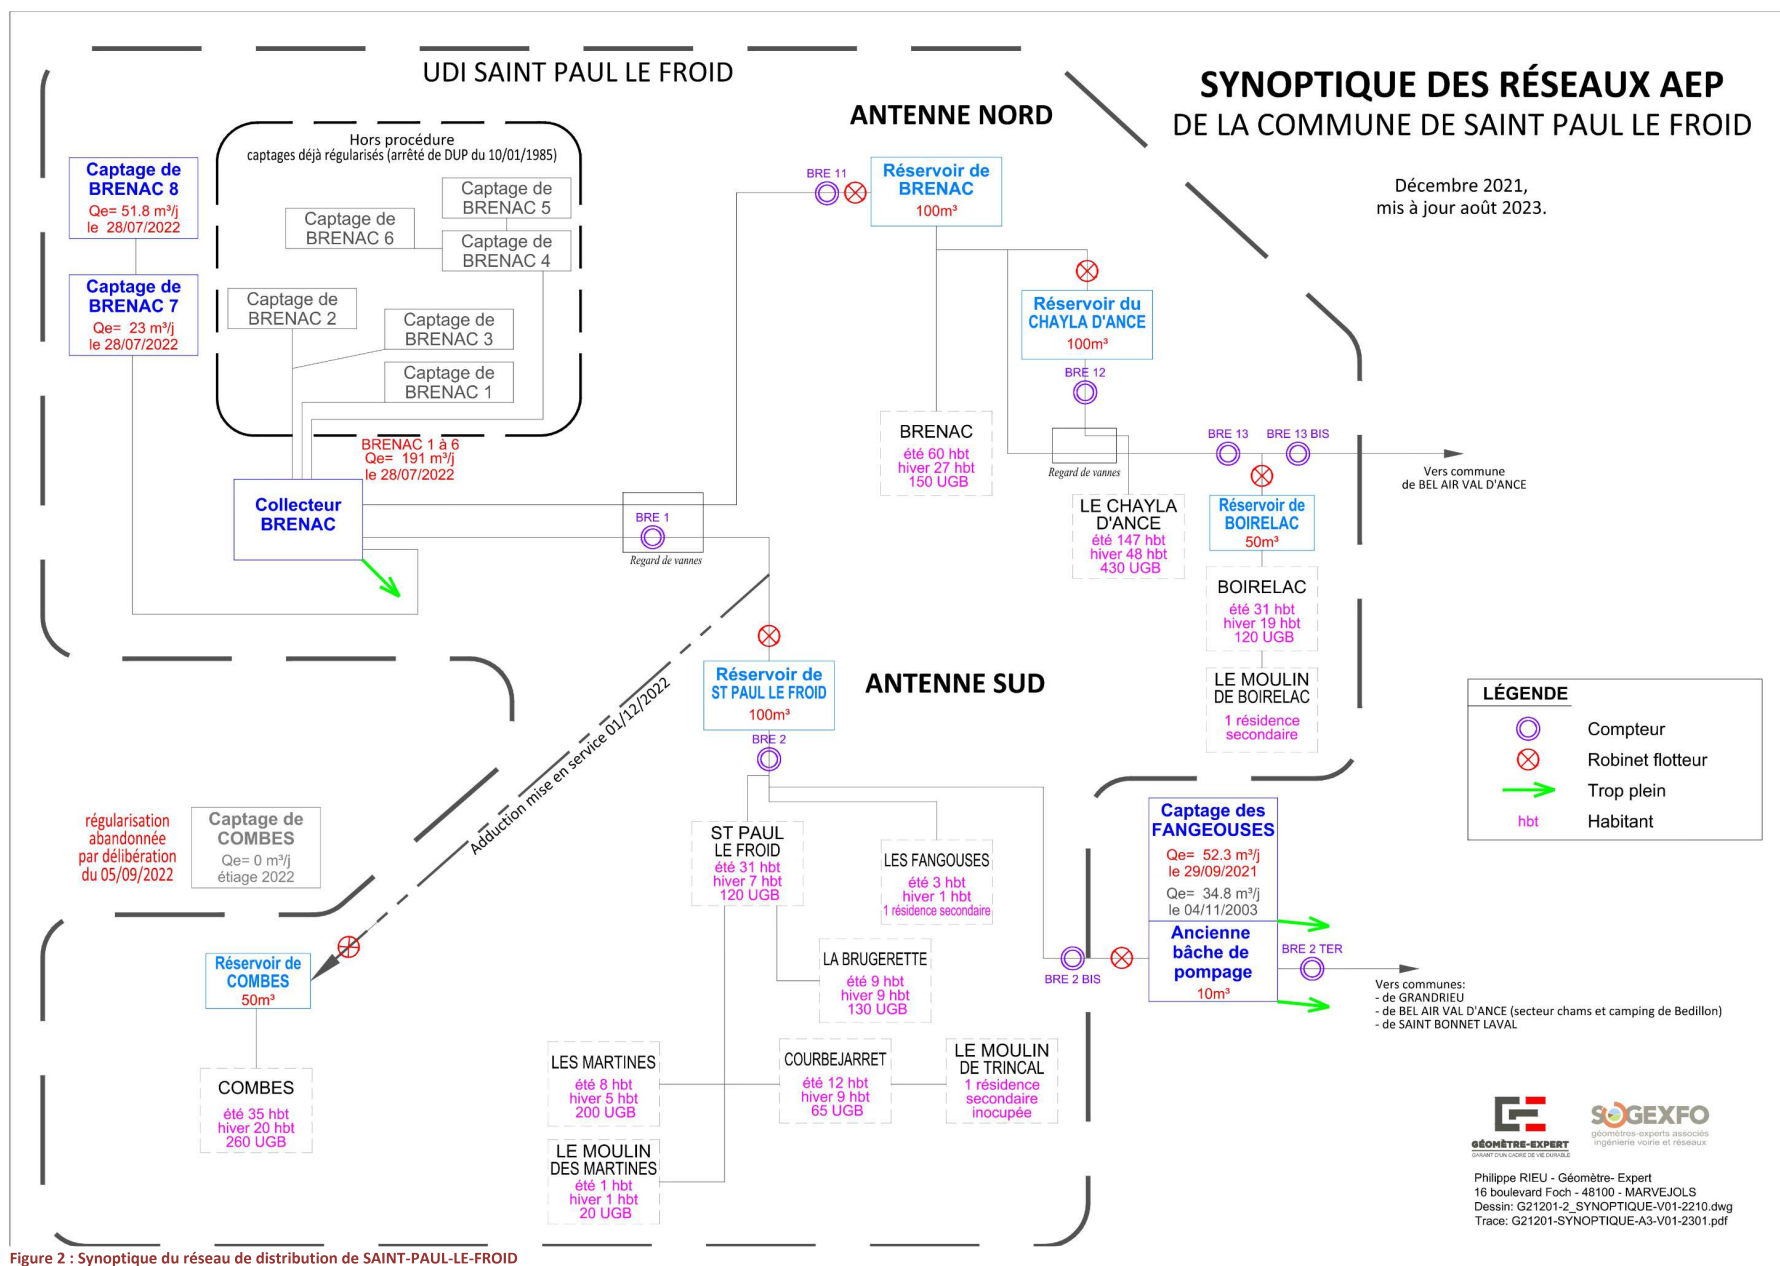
UDI SAINT PAUL LE FROID

SYNOPTIQUE DES RÉSEAUX AEP
DE LA COMMUNE DE SAINT PAUL LE FROID

Décembre 2021,
mis à jour août 2023.

ANTENNE NORD

Hors procédure
captages déjà régularisés (arrêté de DUP du 10/01/1985)

Captage de BRENAC 8
Qe= 51.8 m³/j
le 28/07/2022

Captage de BRENAC 7
Qe= 23 m³/j
le 28/07/2022

Captage de BRENAC 5

Captage de BRENAC 6

Captage de BRENAC 4

Captage de BRENAC 2

Captage de BRENAC 3

Captage de BRENAC 1

BRENAC 1 à 6
Qe= 191 m³/j
le 28/07/2022

Collecteur BRENAC

BRE 1
Regard de vannes

BRE 11

Réservoir de BRENAC
100m³

Réservoir du CHAYLA D'ANCE
100m³

BRE 12

BRENAC
été 60 hbt
hiver 27 hbt
150 UGB

Regard de vannes

BRE 13 BRE 13 BIS

Vers commune
de BEL AIR VAL D'ANCE

LE CHAYLA D'ANCE
été 147 hbt
hiver 48 hbt
430 UGB

Réservoir de BOIRELAC
50m³

BOIRELAC
été 31 hbt
hiver 19 hbt
120 UGB

LE MOULIN DE BOIRELAC
1 résidence secondaire

ANTENNE SUD

Réservoir de ST PAUL LE FROID
100m³

BRE 2

Adduction mise en service 01/12/2022

régularisation abandonnée par délibération du 05/09/2022

Captage de COMBES
Qe= 0 m³/j
étiage 2022

Réservoir de COMBES
50m³

COMBES
été 35 hbt
hiver 20 hbt
260 UGB

ST PAUL LE FROID
été 31 hbt
hiver 7 hbt
120 UGB

LES FANGOUSES
été 3 hbt
hiver 1 hbt
1 résidence secondaire

LA BRUGERETTE
été 9 hbt
hiver 9 hbt
130 UGB

LES MARTINES
été 8 hbt
hiver 5 hbt
200 UGB

COURBEJARRET
été 12 hbt
hiver 9 hbt
65 UGB

LE MOULIN DE TRINCAL
1 résidence secondaire inocupée

LE MOULIN DES MARTINES
été 1 hbt
hiver 1 hbt
20 UGB

Captage des FANGEOUSES
Qe= 52.3 m³/j
le 29/09/2021
Qe= 34.8 m³/j
le 04/11/2003

Ancienne bâche de pompage
10m³

BRE 2 BIS

BRE 2 TER

Vers communes:
- de GRANDRIEU
- de BEL AIR VAL D'ANCE (secteur chams et camping de Bedillon)
- de SAINT BONNET LAVAL

LÉGENDE
Compteur
Robinet flotteur
Trop plein
hbt Habitant

GÉOMÈTRE-EXPERT
SOGEXFO
géomètres-experts associés
ingénierie voirie et réseaux

Philippe RIEU - Géomètre- Expert
16 boulevard Foch - 48100 - MARVEJOLS
Dessin: G21201-2_SYNOPTIQUE-V01-2210.dwg
Trace: G21201-SYNOPTIQUE-A3-V01-2301.pdf

Figure 2 : Synoptique du réseau de distribution de SAINT-PAUL-LE-FROID